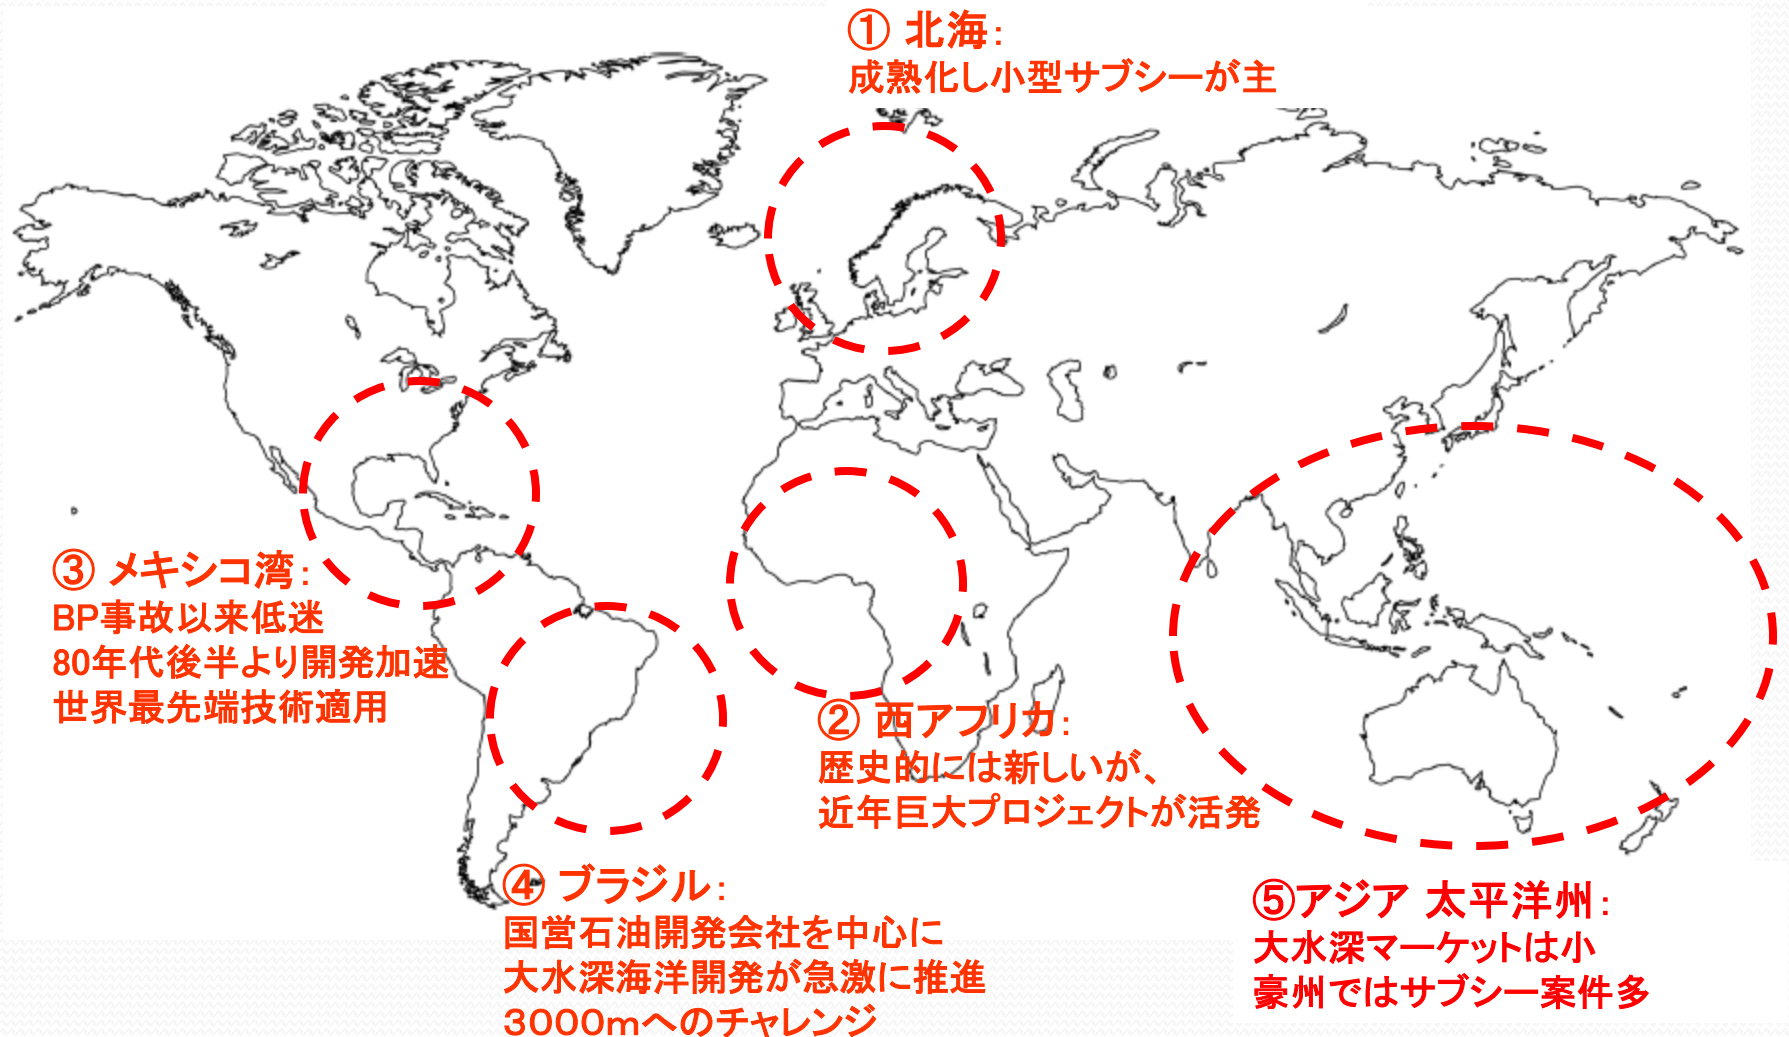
① 北海:
成熟化し小型サブシーが主

③ メキシコ湾:
BP事故以来低迷
80年代後半より開発加速
世界最先端技術適用

② 西アフリカ:
歴史的には新しいが、
近年巨大プロジェクトが活発

④ ブラジル:
国営石油開発会社を中心に
大水深海洋開発が急激に推進
3000mへのチャレンジ

⑤アジア 太平洋州:
大水深マーケットは小
豪州ではサブシー案件多